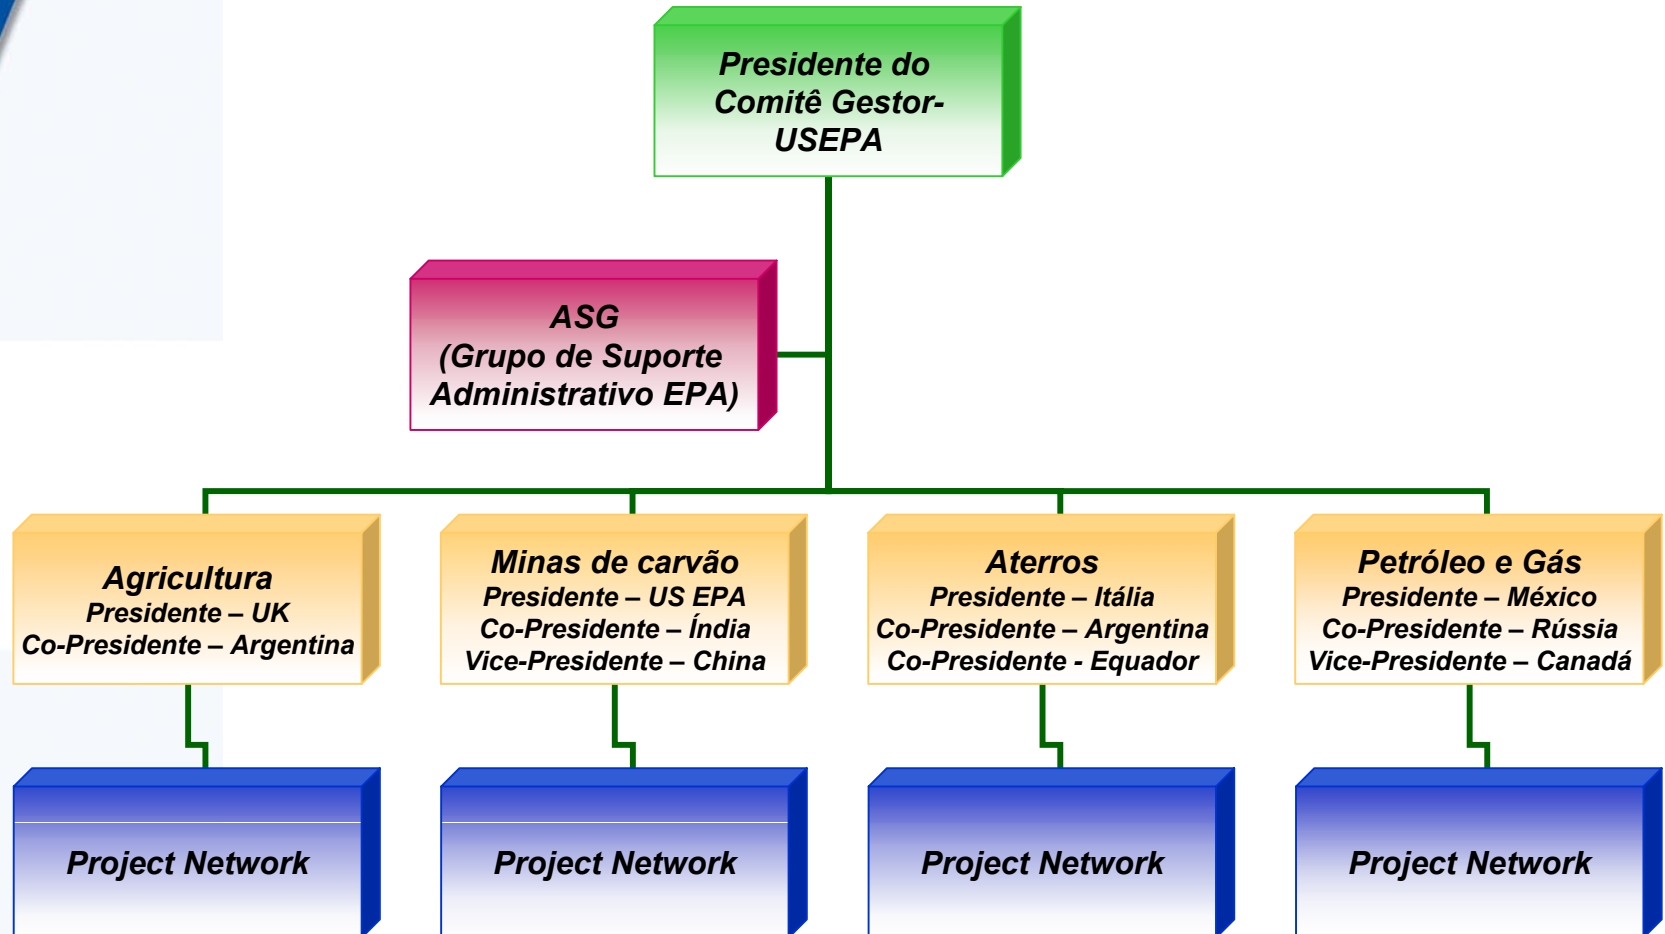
Presidente do Comitê Gestor- USEPA

ASG
(Grupo de Suporte Administrativo EPA)

Agricultura
Presidente – UK
Co-Presidente – Argentina

Minas de carvão
Presidente – US EPA
Co-Presidente – Índia
Vice-Presidente – China

Aterros
Presidente – Itália
Co-Presidente – Argentina
Co-Presidente - Equador

Petróleo e Gás
Presidente – México
Co-Presidente – Rússia
Vice-Presidente – Canadá

Project Network

Project Network

Project Network

Project Network